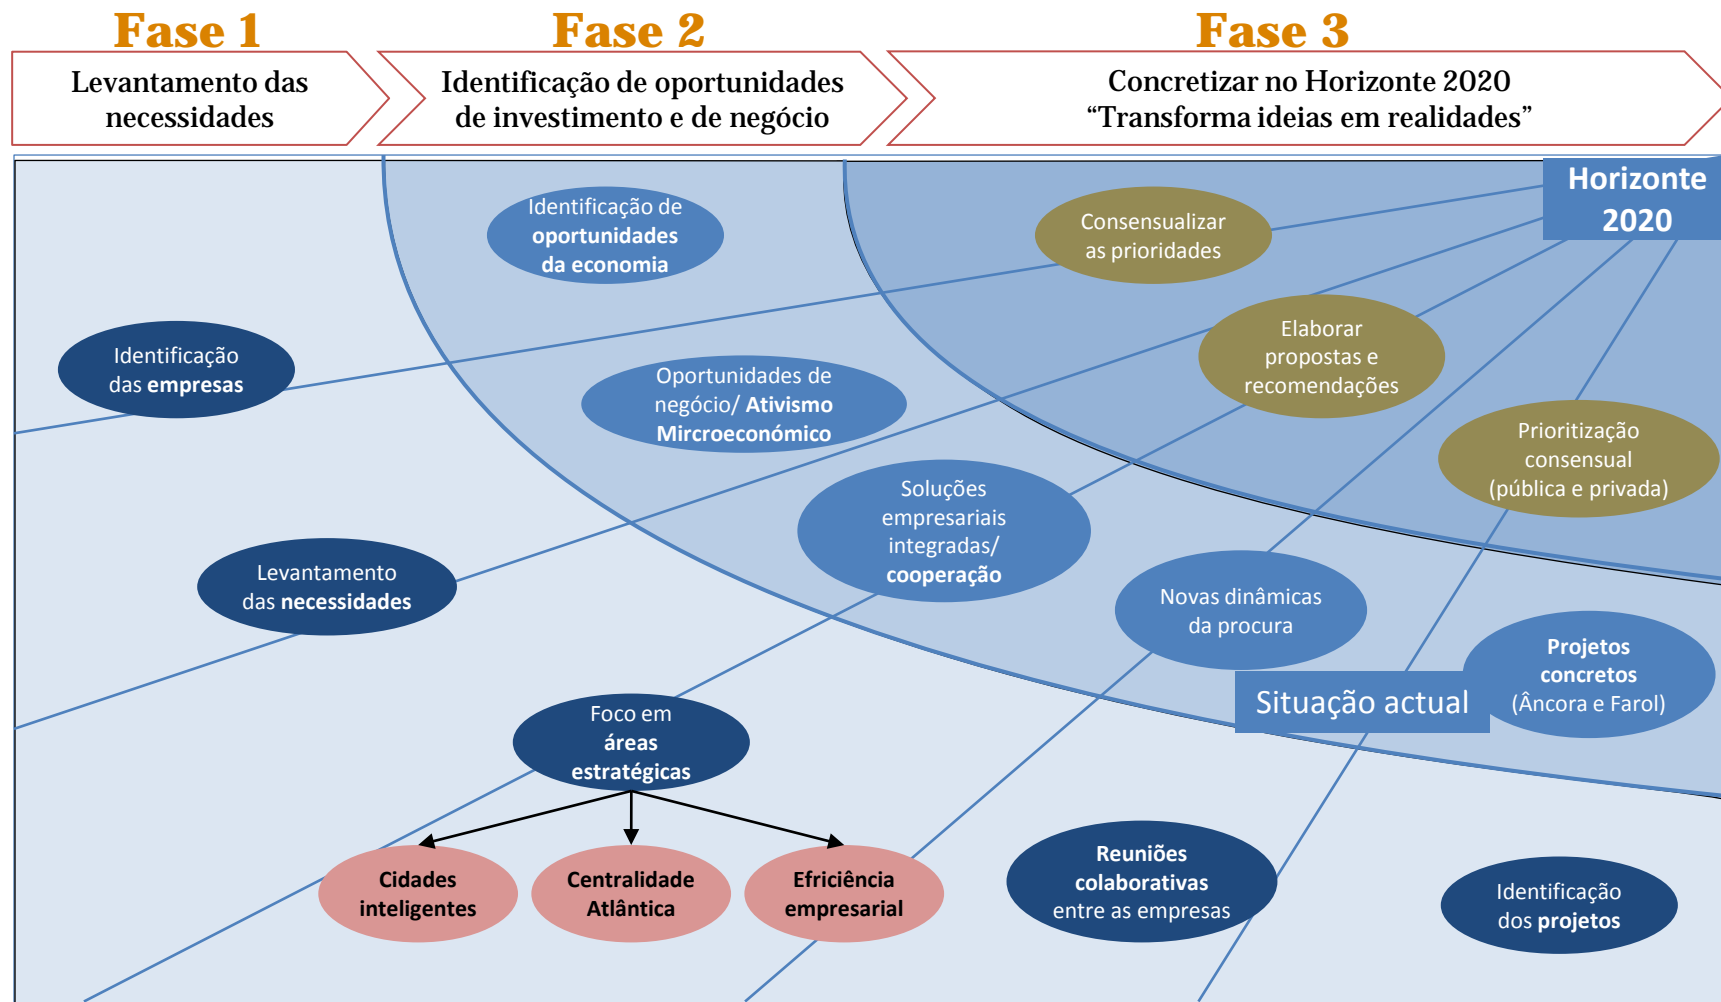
Fase 1
Levantamento das necessidades

Fase 2
Identificação de oportunidades de investimento e de negócio

Fase 3
Concretizar no Horizonte 2020 “Transforma ideias em realidades”

Horizonte 2020

Identificação de oportunidades da economia

Consensualizar as prioridades

Identificação das empresas

Oportunidades de negócio/ Ativismo Mircroeconómico

Elaborar propostas e recomendações

Prioritização consensual (pública e privada)

Soluções empresariais integradas/ cooperação

Levantamento das necessidades

Novas dinâmicas da procura

Projetos concretos (Âncora e Farol)

Situação actual

Foco em áreas estratégicas

Cidades inteligentes

Centralidade Atlântica

Efriciência empresarial

Reuniões colaborativas entre as empresas

Identificação dos projetos